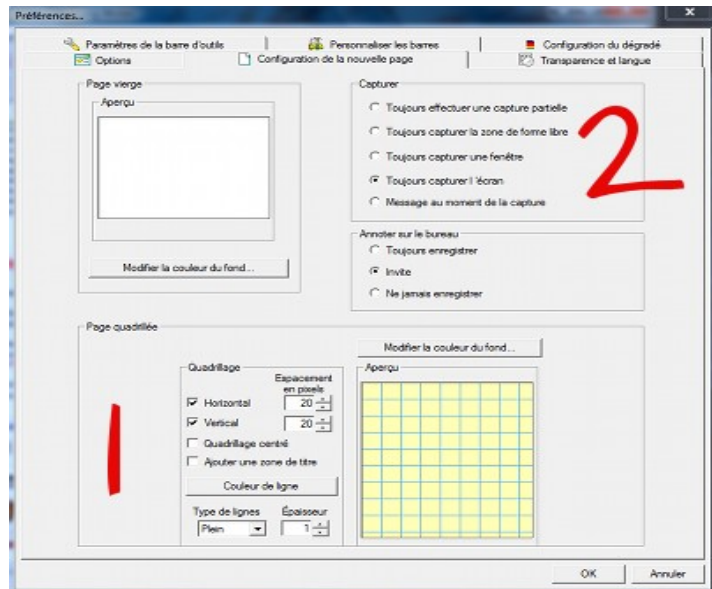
Préférences...

Paramètres de la barre d'outils | Personnaliser les barres | Configuration du dégradé
Options | Configuration de la nouvelle page | Transparence et langue

Page vierge
Aperçu
Modifier la couleur du fond...

Capturer
Toujours effectuer une capture partielle
Toujours capturer la zone de forme libre
Toujours capturer une fenêtre
Toujours capturer l'écran
Message au moment de la capture

2

Annoter sur le bureau
Toujours enregistrer
Invite
Ne jamais enregistrer

Page quadrillée
Modifier la couleur du fond...

Quadrillage
Espacement en pixels
Horizontal 20
Vertical 20
Quadrillage centré
Ajouter une zone de titre
Couleur de ligne
Type de lignes Épaisseur
Plein 1

Aperçu

1

OK Annuler